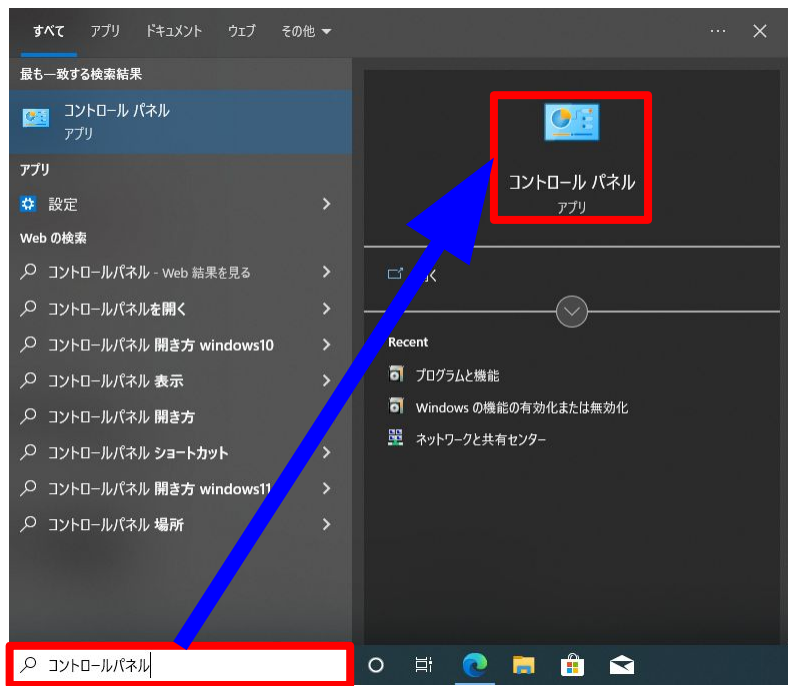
すべて アプリ ドキュメント ウェブ その他 ▼ ··· ✕

最も一致する検索結果

コントロール パネル
アプリ

アプリ

設定

Web の検索

コントロールパネル - Web 結果を見る

コントロールパネルを開く

コントロールパネル 開き方 windows10

コントロールパネル 表示

コントロールパネル 開き方

コントロールパネル ショートカット

コントロールパネル 開き方 windows11

コントロールパネル 場所

コントロール パネル
アプリ

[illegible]く

Recent

プログラムと機能

Windows の機能の有効化または無効化

ネットワークと共有センター

コントロールパネル